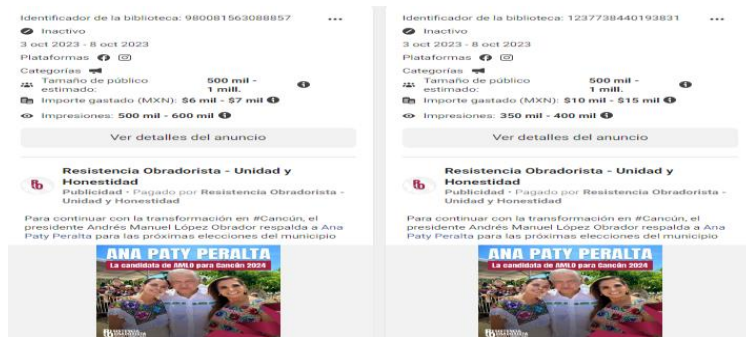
Identificador de la biblioteca: 980081563088857 ...

Inactivo

3 oct 2023 - 8 oct 2023

Plataformas

Categorías

Tamaño de público estimado: 500 mil - 1 mill.

Importe gastado (MXN): $6 mil - $7 mil

Impresiones: 500 mil - 600 mil

Ver detalles del anuncio

Resistencia Obradorista - Unidad y Honestidad

Publicidad · Pagado por Resistencia Obradorista - Unidad y Honestidad

Para continuar con la transformación en #Cancún, el presidente Andrés Manuel López Obrador respalda a Ana Paty Peralta para las próximas elecciones del municipio

ANA PATY PERALTA

La candidata de AMLO para Cancún 2024

Identificador de la biblioteca: 1237738440193831 ...

Inactivo

3 oct 2023 - 8 oct 2023

Plataformas

Categorías

Tamaño de público estimado: 500 mil - 1 mill.

Importe gastado (MXN): $10 mil - $15 mil

Impresiones: 350 mil - 400 mil

Ver detalles del anuncio

Resistencia Obradorista - Unidad y Honestidad

Publicidad · Pagado por Resistencia Obradorista - Unidad y Honestidad

Para continuar con la transformación en #Cancún, el presidente Andrés Manuel López Obrador respalda a Ana Paty Peralta para las próximas elecciones del municipio

ANA PATY PERALTA

La candidata de AMLO para Cancún 2024